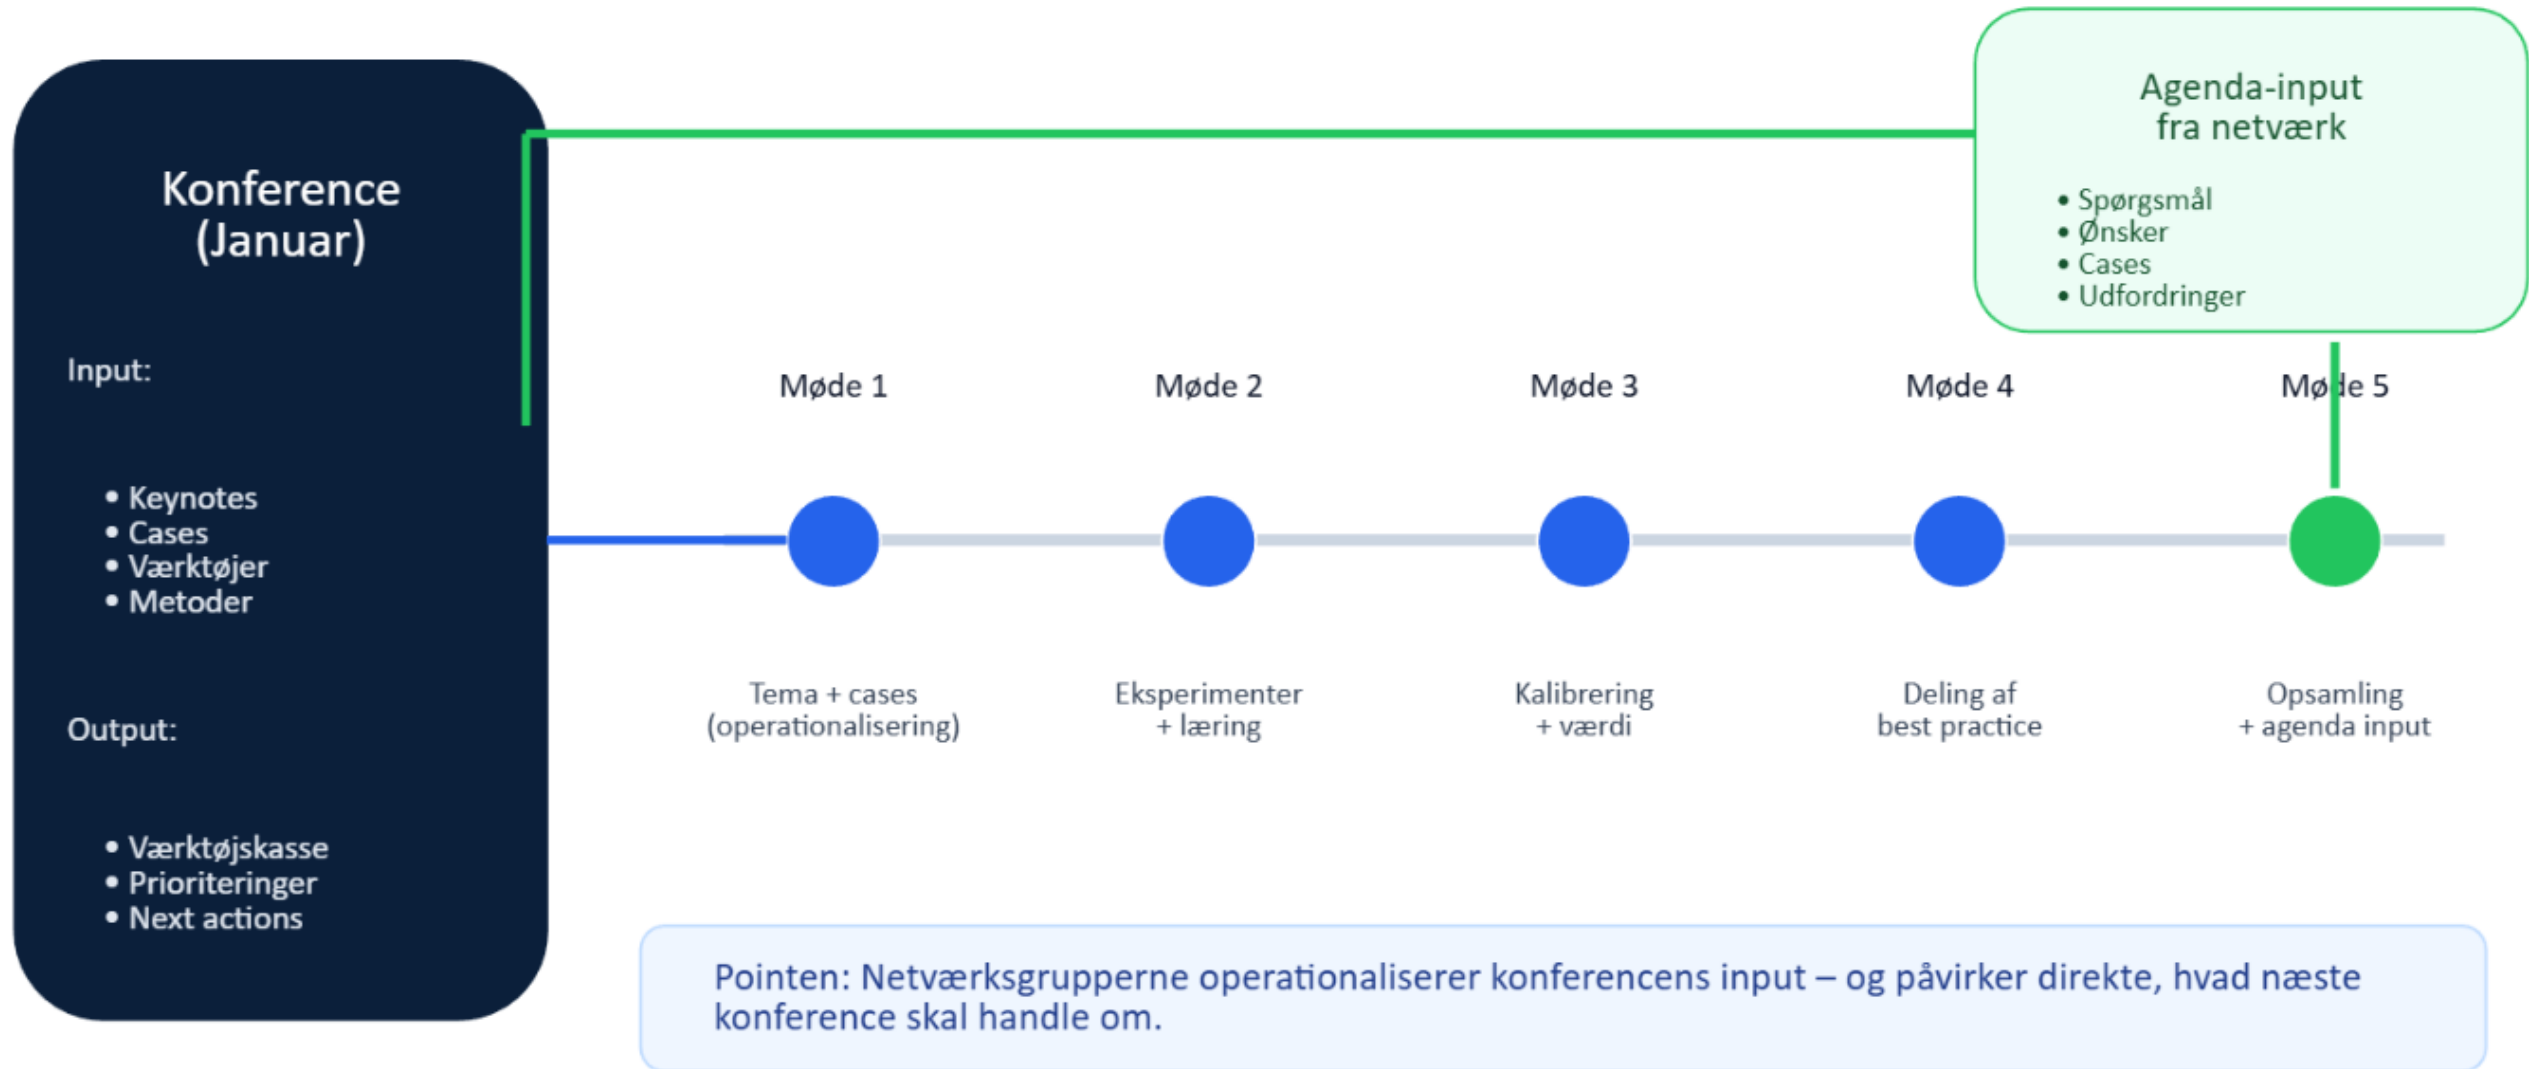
Konference
(Januar)

Input:

- Keynotes
- Cases
- Værktøjer
- Metoder

Output:

- Værktøjskasse
- Prioriteringer
- Next actions

Agenda-input
fra netværk

- Spørgsmål
- Ønsker
- Cases
- Udfordringer

Møde 1

Tema + cases
(operationalisering)

Møde 2

Eksperimenter
+ læring

Møde 3

Kalibrering
+ værdi

Møde 4

Deling af
best practice

Møde 5

Opsamling
+ agenda input

Pointen: Netværksgrupperne operationaliserer konferencens input – og påvirker direkte, hvad næste konference skal handle om.